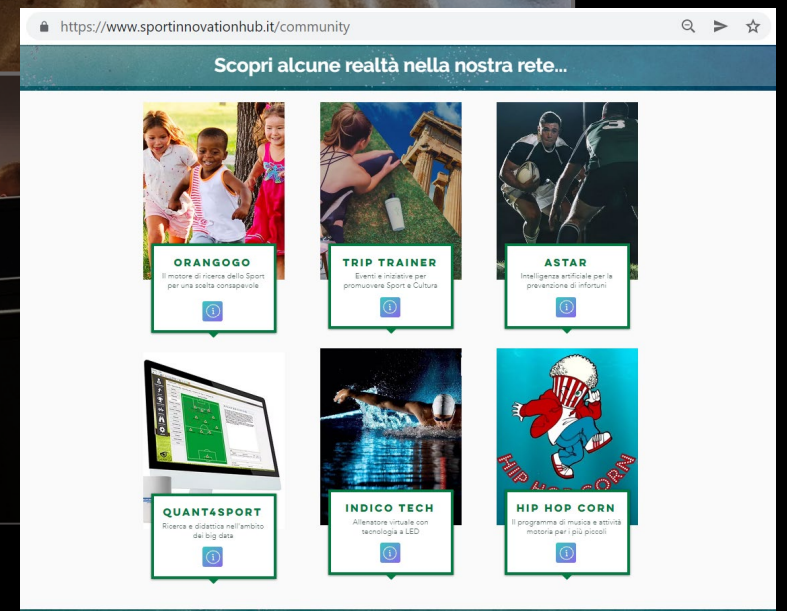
https://www.sportinnovationhub.it/community

Scopri alcune realtà nella nostra rete...

ORANGOGO
Il motore di ricerca dello Sport per una scelta consapevole

TRIP TRAINER
Eventi e iniziative per promuovere Sport e Cultura

ASTAR
Intelligenza artificiale per la prevenzione di infortuni

QUANT4SPORT
Ricerca e didattica nell'ambito dei big data

INDICO TECH
Allenatore virtuale con tecnologia a LED

HIP HOP CORN
Il programma di musica e attività motorie per i più piccoli

HIP HOP CORN